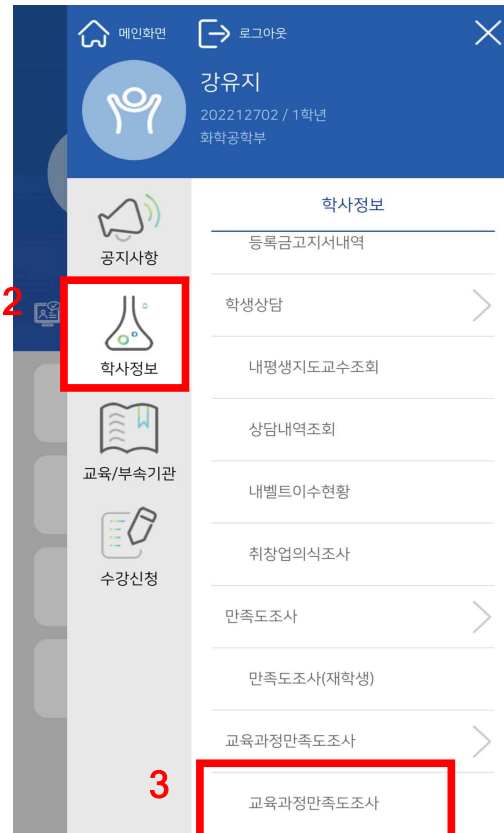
메인화면
로그아웃
강유지
202212702 / 1학년
화학공학부

공지사항
2
학사정보
교육/부속기관
수강신청

학사정보
등록금고지서내역
학생상담
내평생지도교수조회
상담내역조회
내벨트이수현황
취창업의식조사
만족도조사
만족도조사(재학생)
교육과정만족도조사
3
교육과정만족도조사